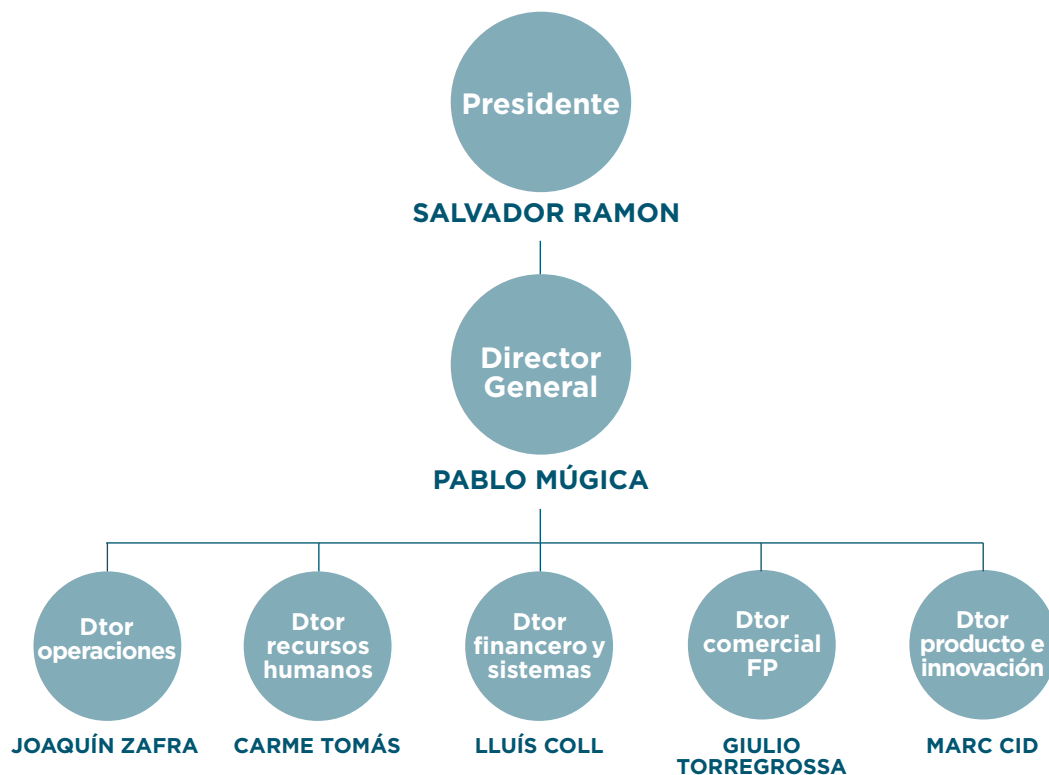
Presidente

SALVADOR RAMON

Director General

PABLO MÚGICA

Dtor operaciones

JOAQUÍN ZAFRA

Dtor recursos humanos

CARME TOMÁS

Dtor financero y sistemas

LLUÍS COLL

Dtor comercial FP

GIULIO TORREGROSSA

Dtor producto e innovación

MARC CID